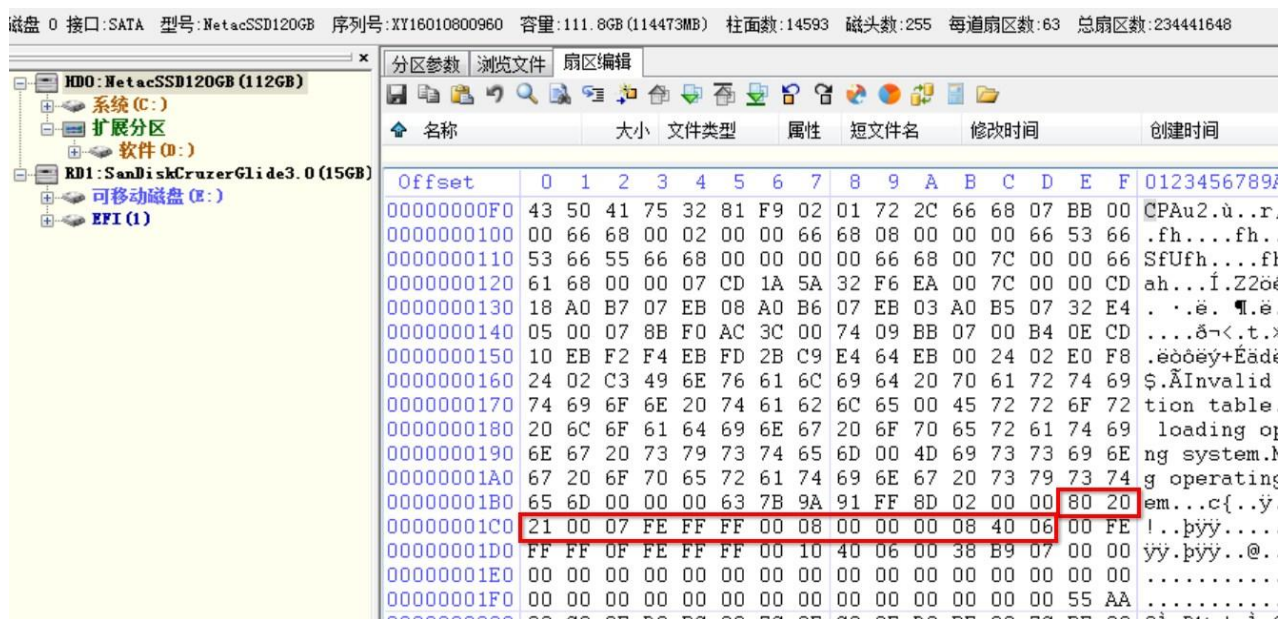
磁盘 0 接口:SATA 型号:NetacSSD120GB 序列号:XY16010800960 容量:111.8GB(114473MB) 柱面数:14593 磁头数:255 每道扇区数:63 总扇区数:234441648

HD0:NetacSSD120GB(112GB)
系统(C:)
扩展分区
软件(D:)
RD1:SanDiskCruzerGlide3.0(15GB)
可移动磁盘(E:)
EFI(1)

分区参数 浏览文件 扇区编辑

名称 大小 文件类型 属性 短文件名 修改时间 创建时间

| Offset | 0 | 1 | 2 | 3 | 4 | 5 | 6 | 7 | 8 | 9 | A | B | C | D | E | F | 0123456789A |
|---|---|---|---|---|---|---|---|---|---|---|---|---|---|---|---|---|---|
| 00000000F0 | 43 | 50 | 41 | 75 | 32 | 81 | F9 | 02 | 01 | 72 | 2C | 66 | 68 | 07 | BB | 00 | CPAu2.ù..r, |
| 0000000100 | 00 | 66 | 68 | 00 | 02 | 00 | 00 | 66 | 68 | 08 | 00 | 00 | 00 | 66 | 53 | 66 | .fh....fh.. |
| 0000000110 | 53 | 66 | 55 | 66 | 68 | 00 | 00 | 00 | 00 | 66 | 68 | 00 | 7C | 00 | 00 | 66 | SfUfh....fh |
| 0000000120 | 61 | 68 | 00 | 00 | 07 | CD | 1A | 5A | 32 | F6 | EA | 00 | 7C | 00 | 00 | CD | ah...Í.Z2öê |
| 0000000130 | 18 | A0 | B7 | 07 | EB | 08 | A0 | B6 | 07 | EB | 03 | A0 | B5 | 07 | 32 | E4 | . ·.ë. ¶.ë. |
| 0000000140 | 05 | 00 | 07 | 8B | F0 | AC | 3C | 00 | 74 | 09 | BB | 07 | 00 | B4 | 0E | CD | ....ð¬<.t.» |
| 0000000150 | 10 | EB | F2 | F4 | EB | FD | 2B | C9 | E4 | 64 | EB | 00 | 24 | 02 | E0 | F8 | .ëòôëý+Éädë |
| 0000000160 | 24 | 02 | C3 | 49 | 6E | 76 | 61 | 6C | 69 | 64 | 20 | 70 | 61 | 72 | 74 | 69 | $.ÃInvalid |
| 0000000170 | 74 | 69 | 6F | 6E | 20 | 74 | 61 | 62 | 6C | 65 | 00 | 45 | 72 | 72 | 6F | 72 | tion table. |
| 0000000180 | 20 | 6C | 6F | 61 | 64 | 69 | 6E | 67 | 20 | 6F | 70 | 65 | 72 | 61 | 74 | 69 | loading op |
| 0000000190 | 6E | 67 | 20 | 73 | 79 | 73 | 74 | 65 | 6D | 00 | 4D | 69 | 73 | 73 | 69 | 6E | ng system.M |
| 00000001A0 | 67 | 20 | 6F | 70 | 65 | 72 | 61 | 74 | 69 | 6E | 67 | 20 | 73 | 79 | 73 | 74 | g operating |
| 00000001B0 | 65 | 6D | 00 | 00 | 00 | 63 | 7B | 9A | 91 | FF | 8D | 02 | 00 | 00 | 80 | 20 | em...c{..ÿ. |
| 00000001C0 | 21 | 00 | 07 | FE | FF | FF | 00 | 08 | 00 | 00 | 00 | 08 | 40 | 06 | 00 | FE | !..þÿÿ..... |
| 00000001D0 | FF | FF | 0F | FE | FF | FF | 00 | 10 | 40 | 06 | 00 | 38 | B9 | 07 | 00 | 00 | ÿÿ.þÿÿ..@.. |
| 00000001E0 | 00 | 00 | 00 | 00 | 00 | 00 | 00 | 00 | 00 | 00 | 00 | 00 | 00 | 00 | 00 | 00 | ........... |
| 00000001F0 | 00 | 00 | 00 | 00 | 00 | 00 | 00 | 00 | 00 | 00 | 00 | 00 | 00 | 00 | 55 | AA | ........... |